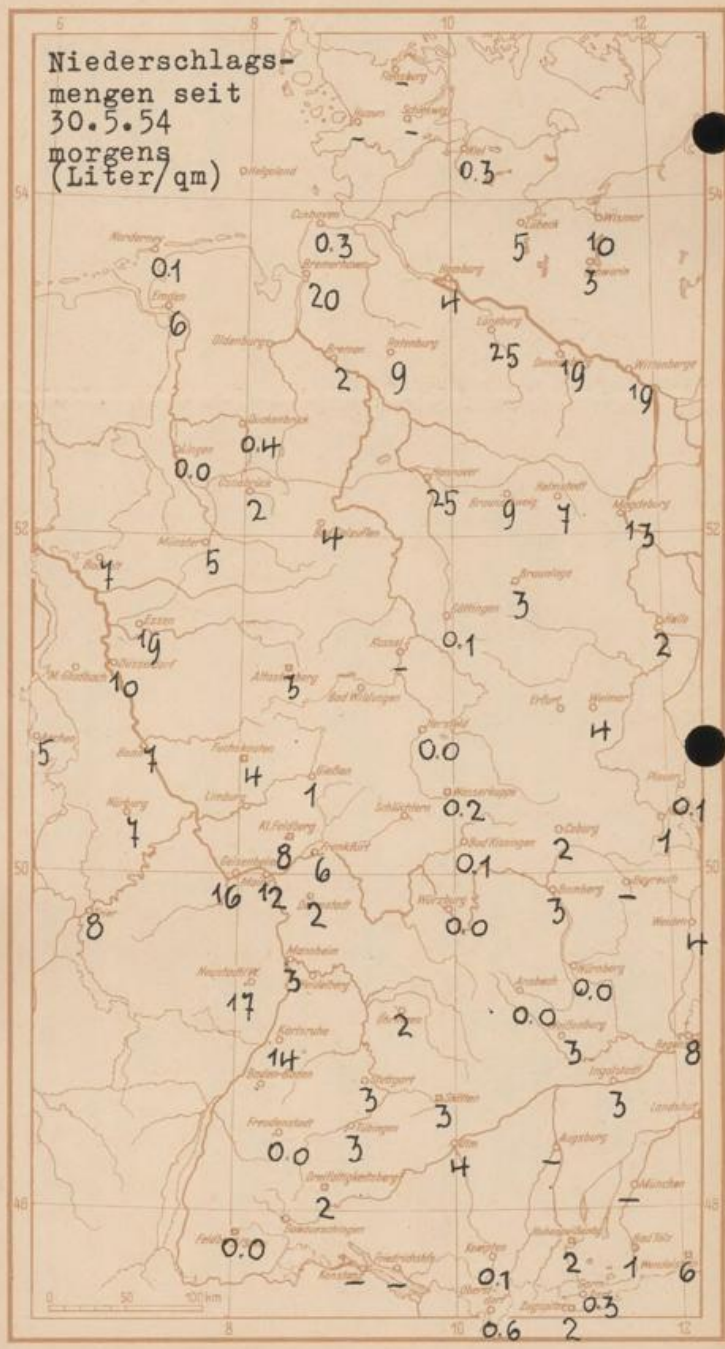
Niederschlagsmengen seit 30.5.54 morgens (Liter/qm)

6 8 10 12

54 52 50 48

Flensburg
Husum
Schleswig
Kiel
Helgoland
Cuxhaven
Lübeck
Wismar
Norderney
Bremerhaven
Hamburg
Schwerin
Emden
Oldenburg
Bremen
Rotenburg
Lüneburg
Dannenberg
Wittenberge
Quakenbrück
Lingen
Osnabrück
Hannover
Braunschweig
Helmstedt
Magdeburg
Münster
Bielefeld
Bocholt
Braunlage
Essen
Düsseldorf
Göttingen
Halle
M.Gladbach
Kassel
Attendorn
Bad Wildungen
Erfurt
Weimar
Aachen
Hersfeld
Bonn
Fuchskauten
Gießen
Plauen
Limburg
Wasserkuppe
Schlüchtern
Nürburg
Kl. Feldberg
Coburg
Bad Kissingen
Geisenheim
Frankfurt
Bamberg
Bayreuth
Darmstadt
Würzburg
Weiden
Mannheim
Heidelberg
Neustadt
Nürnberg
Ansbach
Karlsruhe
Heilbronn
Regensburg
Baden-Baden
Stuttgart
Ingolstadt
Freudenstadt
Tübingen
Stötten
Landshut
Ulm
Augsburg
Greifswald
Donaueschingen
München
Feldberg
Friedrichshafen
Kempten
Konstanz
Bad Tölz
Oberstdorf
Zugspitze

0 50 100 km

–
–
–
0.3
0.1
0.3
5
10
3
20
4
6
2
9
25
19
19
0.4
0.0
2
25
9
7
13
4
5
7
3
19
0.1
2
10
–
3
5
7
4
0.0
4
1
0.2
0.1
7
8
6
0.1
2
1
8
16
12
2
0.0
3
–
4
3
17
0.0
2
0.0
14
3
8
3
3
3
0.0
3
4
–
2
–
0.0
–
–
0.1
2
1
6
0.3
0.6
2